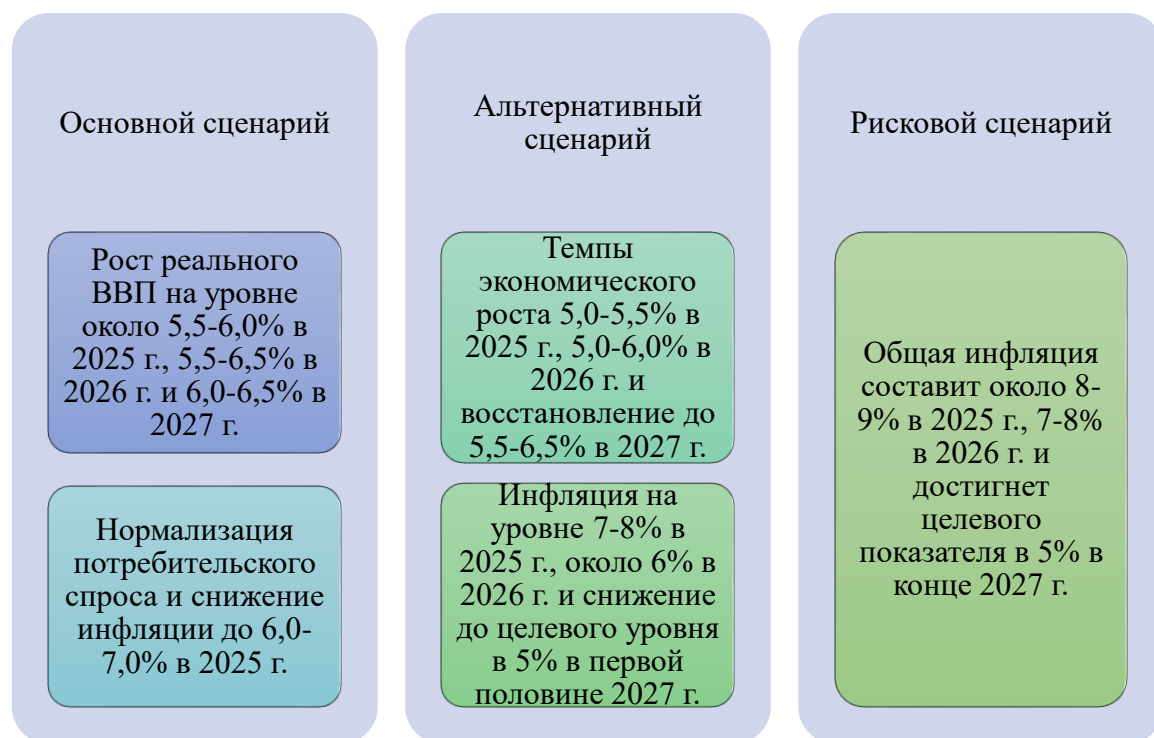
Основной сценарий

Рост реального ВВП на уровне около 5,5-6,0% в 2025 г., 5,5-6,5% в 2026 г. и 6,0-6,5% в 2027 г.

Нормализация потребительского спроса и снижение инфляции до 6,0-7,0% в 2025 г.

Альтернативный сценарий

Темпы экономического роста 5,0-5,5% в 2025 г., 5,0-6,0% в 2026 г. и восстановление до 5,5-6,5% в 2027 г.

Инфляция на уровне 7-8% в 2025 г., около 6% в 2026 г. и снижение до целевого уровня в 5% в первой половине 2027 г.

Рисковой сценарий

Общая инфляция составит около 8-9% в 2025 г., 7-8% в 2026 г. и достигнет целевого показателя в 5% в конце 2027 г.